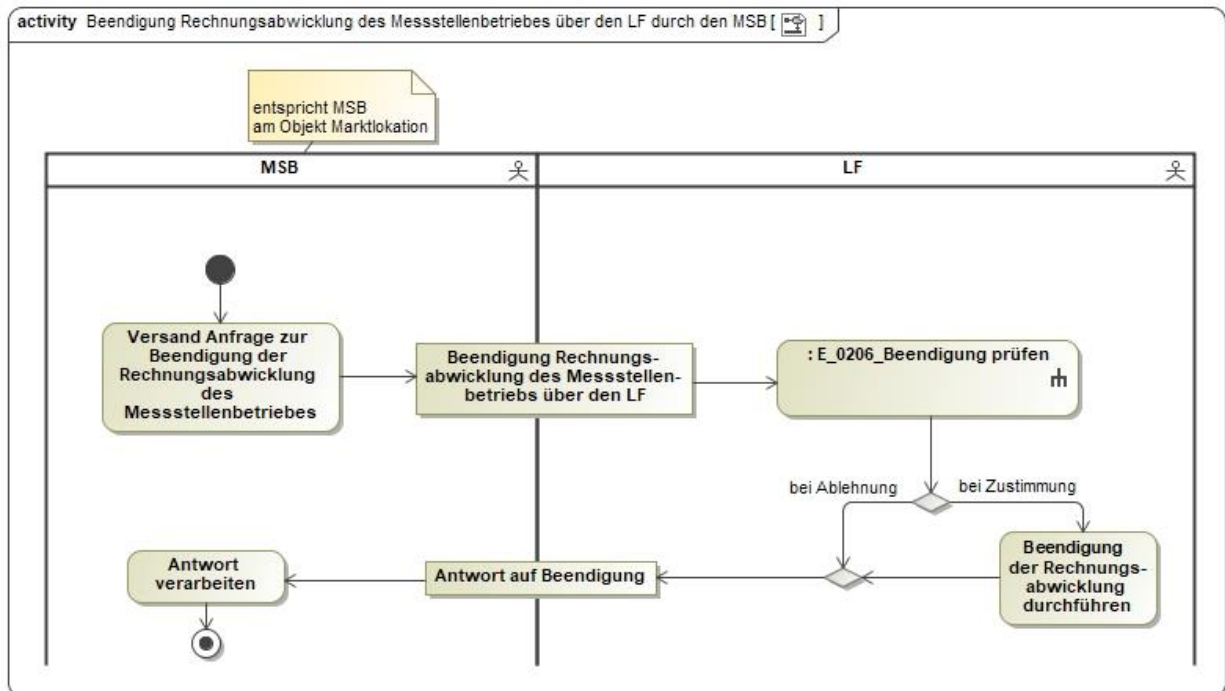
activity Beendigung Rechnungsabwicklung des Messstellenbetriebes über den LF durch den MSB [ ]

entspricht MSB am Objekt Marktlokation

MSB

LF

Versand Anfrage zur Beendigung der Rechnungsabwicklung des Messstellenbetriebes

Beendigung Rechnungsabwicklung des Messstellenbetriebs über den LF

: E_0206_Beendigung prüfen

bei Ablehnung

bei Zustimmung

Beendigung der Rechnungsabwicklung durchführen

Antwort auf Beendigung

Antwort verarbeiten